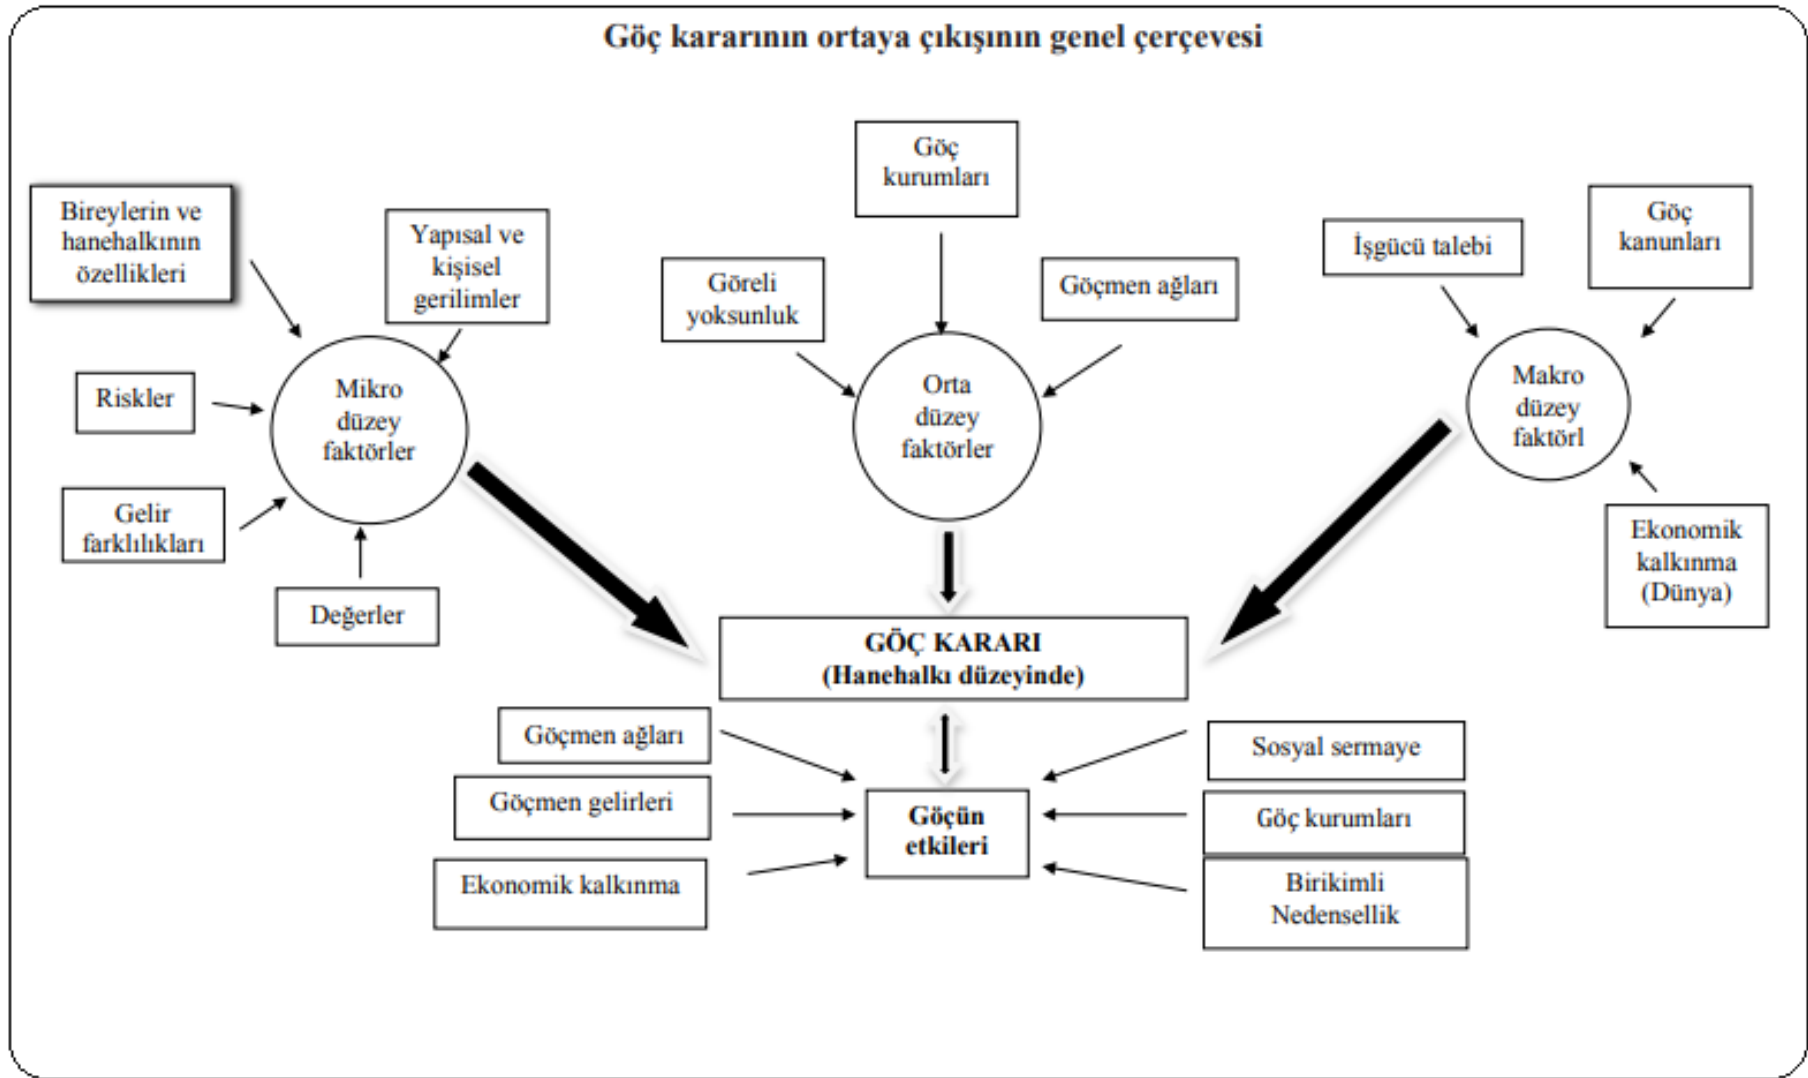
Göç kararının ortaya çıkışının genel çerçevesi

Bireylerin ve hanehalkının özellikleri

Yapısal ve kişisel gerilimler

Riskler

Mikro düzey faktörler

Gelir farklılıkları

Değerler

Göç kurumları

Göreli yoksunluk

Göçmen ağları

Orta düzey faktörler

İşgücü talebi

Göç kanunları

Makro düzey faktörl

Ekonomik kalkınma (Dünya)

GÖÇ KARARI (Hanehalkı düzeyinde)

Göçmen ağları

Göçmen gelirleri

Ekonomik kalkınma

Göçün etkileri

Sosyal sermaye

Göç kurumları

Birikimli Nedensellik